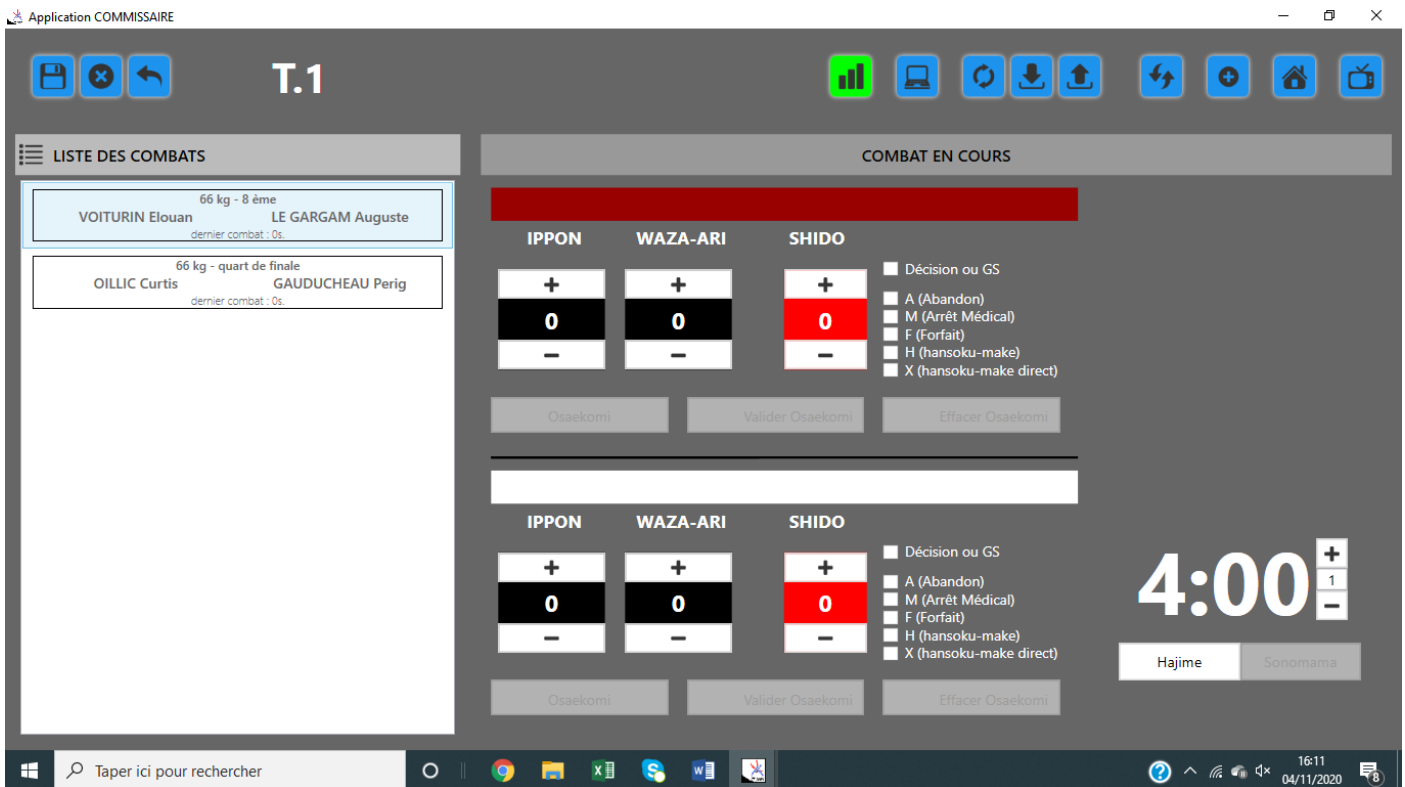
Application COMMISSAIRE

T.1

LISTE DES COMBATS

66 kg - 8 ème
VOITURIN Elouan LE GARGAM Auguste
dernier combat : 0s.

66 kg - quart de finale
OILLIC Curtis GAUDUCHEAU Perig
dernier combat : 0s.

COMBAT EN COURS

IPPON WAZA-ARI SHIDO
+ + +
0 0 0
− − −

Décision ou GS
A (Abandon)
M (Arrêt Médical)
F (Forfait)
H (hansoku-make)
X (hansoku-make direct)

Osaekomi Valider Osaekomi Effacer Osaekomi

IPPON WAZA-ARI SHIDO
+ + +
0 0 0
− − −

Décision ou GS
A (Abandon)
M (Arrêt Médical)
F (Forfait)
H (hansoku-make)
X (hansoku-make direct)

Osaekomi Valider Osaekomi Effacer Osaekomi

4:00
+
1
−

Hajime Sonomama

Taper ici pour rechercher

16:11
04/11/2020
8